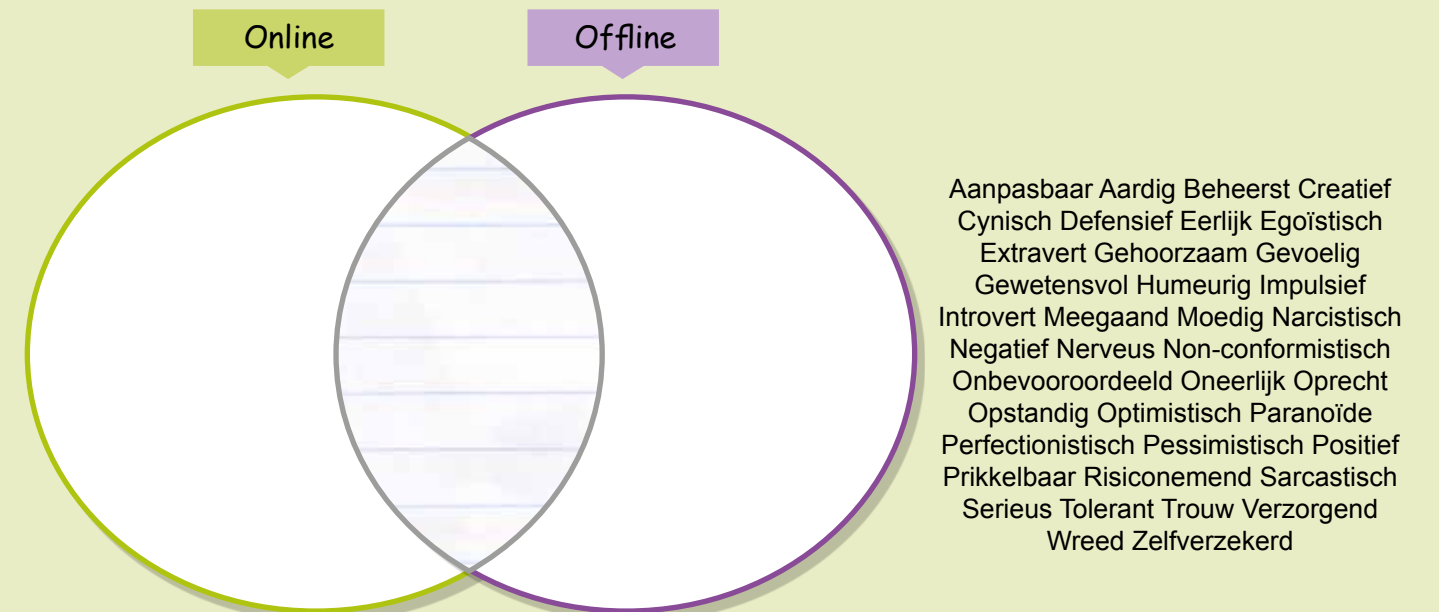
Online

Offline

Aanpasbaar Aardig Beheerst Creatief Cynisch Defensief Eerlijk Egoïstisch Extravert Gehoorzaam Gevoelig Gewetensvol Humeurig Impulsief Introvert Meegaand Moedig Narcistisch Negatief Nerveus Non-conformistisch Onbevooroordeeld Oneerlijk Oprecht Opstandig Optimistisch Paranoïde Perfectionistisch Pessimistisch Positief Prikkelbaar Risiconemend Sarcastisch Serieus Tolerant Trouw Verzorgend Wreed Zelfverzekerd